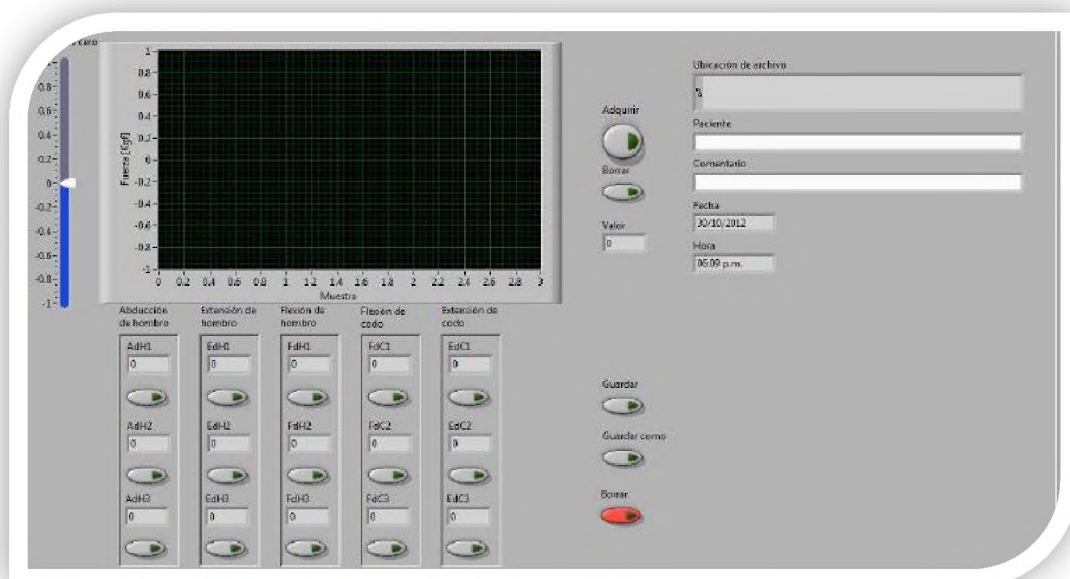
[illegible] cero

1
0.8
0.6
0.4
0.2
0
-0.2
-0.4
-0.6
-0.8
-1

Fuerza [Kgf]

1
0.8
0.6
0.4
0.2
0
-0.2
-0.4
-0.6
-0.8
-1

0 0.2 0.4 0.6 0.8 1 1.2 1.4 1.6 1.8 2 2.2 2.4 2.6 2.8 3
Muestra

Adquirir

Borrar

Valor
0

Ubicación de archivo
%

Paciente

Comentario

Fecha
30/10/2012

Hora
06:09 p.m.

Abducción de hombro
AdH1
0
AdH2
0
AdH3
0

Extensión de hombro
EdH1
0
EdH2
0
EdH3
0

Flexión de hombro
FdH1
0
FdH2
0
FdH3
0

Flexión de codo
FdC1
0
FdC2
0
FdC3
0

Extensión de codo
EdC1
0
EdC2
0
EdC3
0

Guardar

Guardar como

Borrar